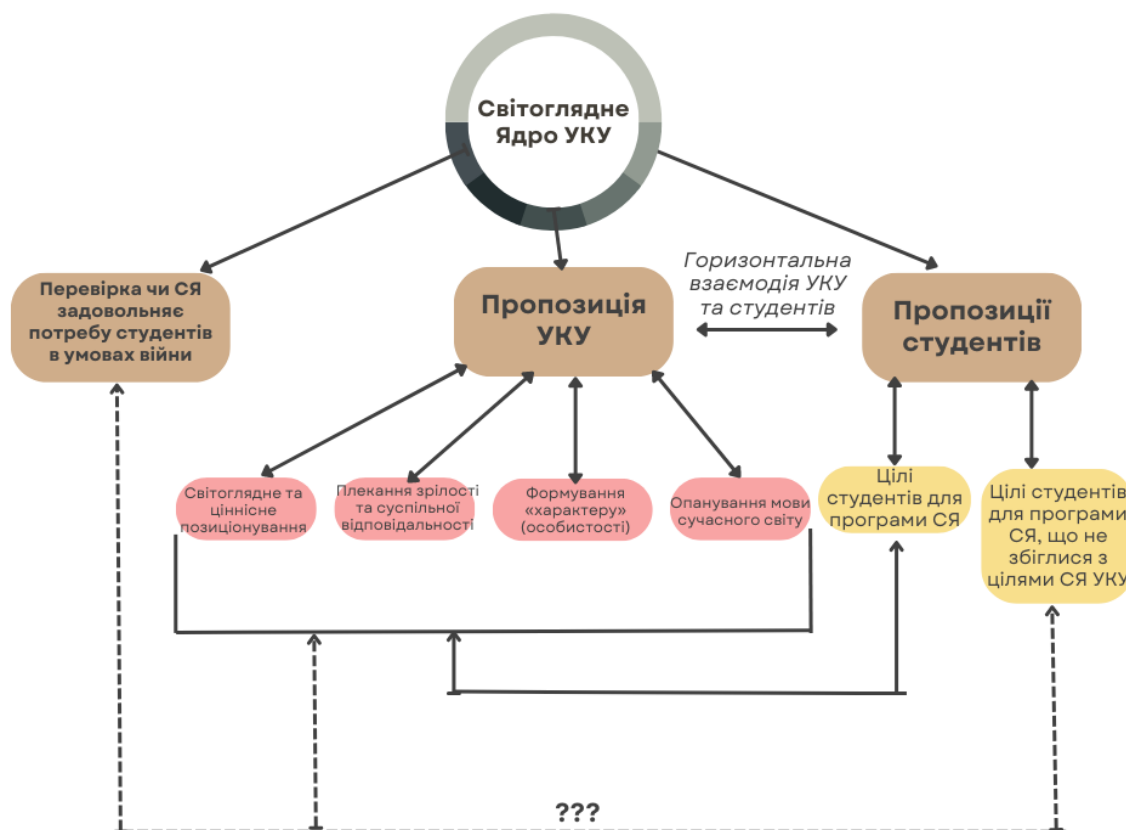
Світоглядне Ядро УКУ

Перевірка чи СЯ задовольняє потребу студентів в умовах війни

Пропозиція УКУ

Горизонтальна взаємодія УКУ та студентів

Пропозиції студентів

Світоглядне та ціннісне позиціонування

Плекання зрілості та суспільної відповідальності

Формування «характеру» (особистості)

Опанування мови сучасного світу

Цілі студентів для програми СЯ

Цілі студентів для програми СЯ, що не збіглися з цілями СЯ УКУ

???